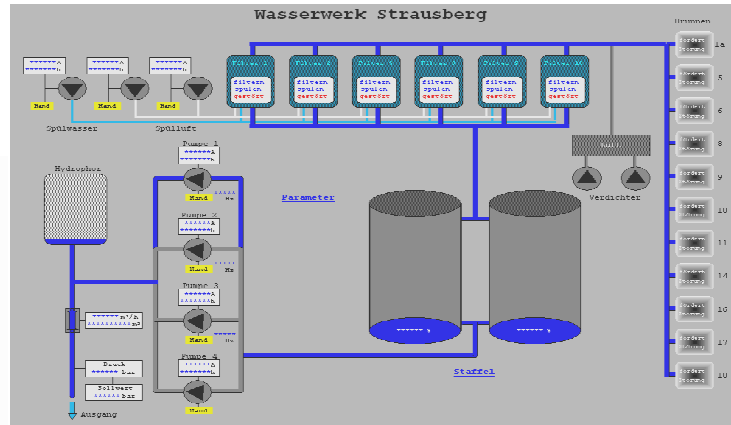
Wasserwerk Strausberg

Brunnen

1a
5
6
8
9
10
11
14
16
17
18

Hand
Hand
Hand

Spülwasser
Spülluft

filtern
spülen
gestört

filtern
spülen
gestört

filtern
spülen
gestört

filtern
spülen
gestört

filtern
spülen
gestört

filtern
spülen
gestört

Pumpe 1
Hand
Hz

Hydrophor

Parameter

Pumpe 2
Hand
Hz

Pumpe 3
Hand
Hz

Pumpe 4
Hand

$m^3/h$

Druck
bar

Sollwert
bar

Ausgang

Verdichter

Staffel

Förder
Störung